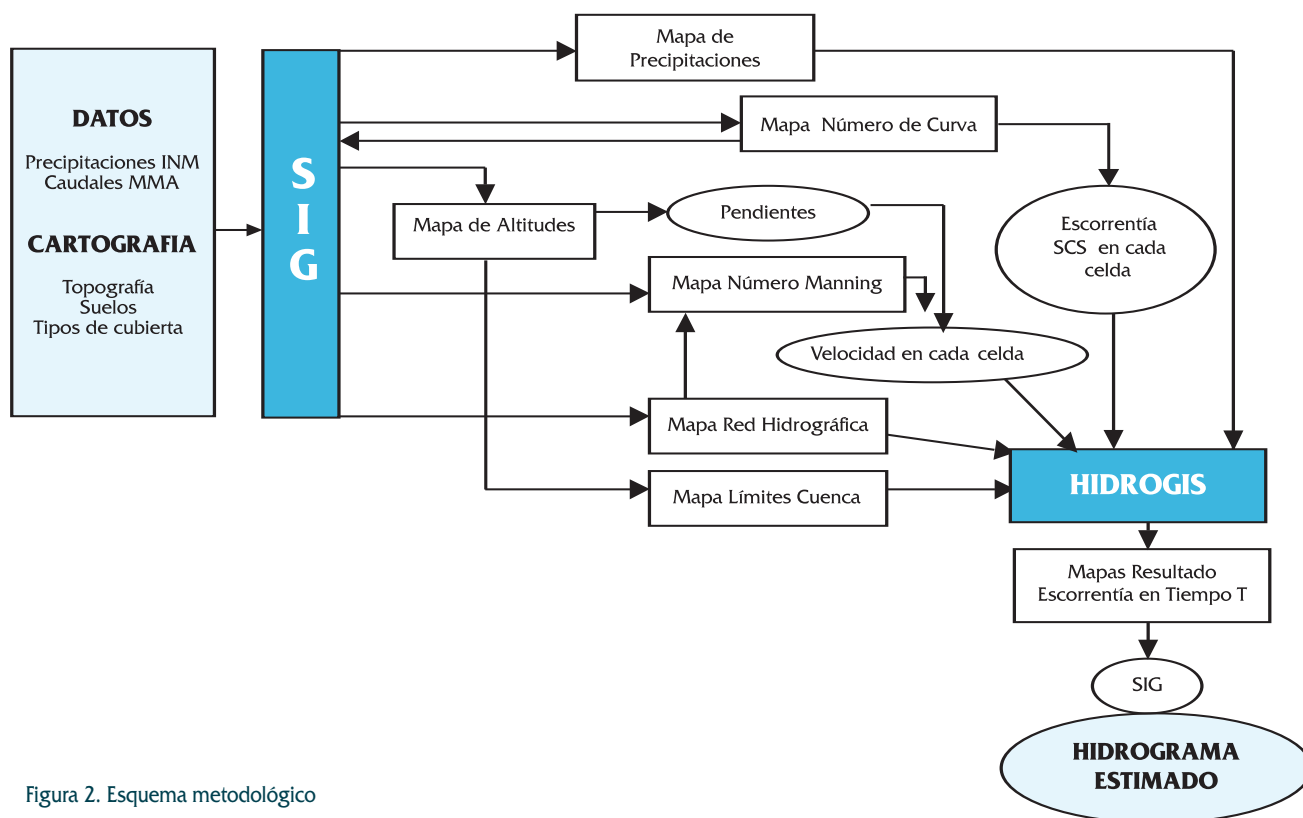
DATOS

Precipitaciones INM
Caudales MMA

CARTOGRAFIA

Topografía
Suelos
Tipos de cubierta

S I G

Mapa de Precipitaciones

Mapa Número de Curva

Mapa de Altitudes

Pendientes

Escorrentía SCS en cada celda

Mapa Número Manning

Velocidad en cada celda

Mapa Red Hidrográfica

Mapa Límites Cuenca

HIDROGIS

Mapas Resultado Escorrentía en Tiempo T

SIG

HIDROGRAMA ESTIMADO

Figura 2. Esquema metodológico